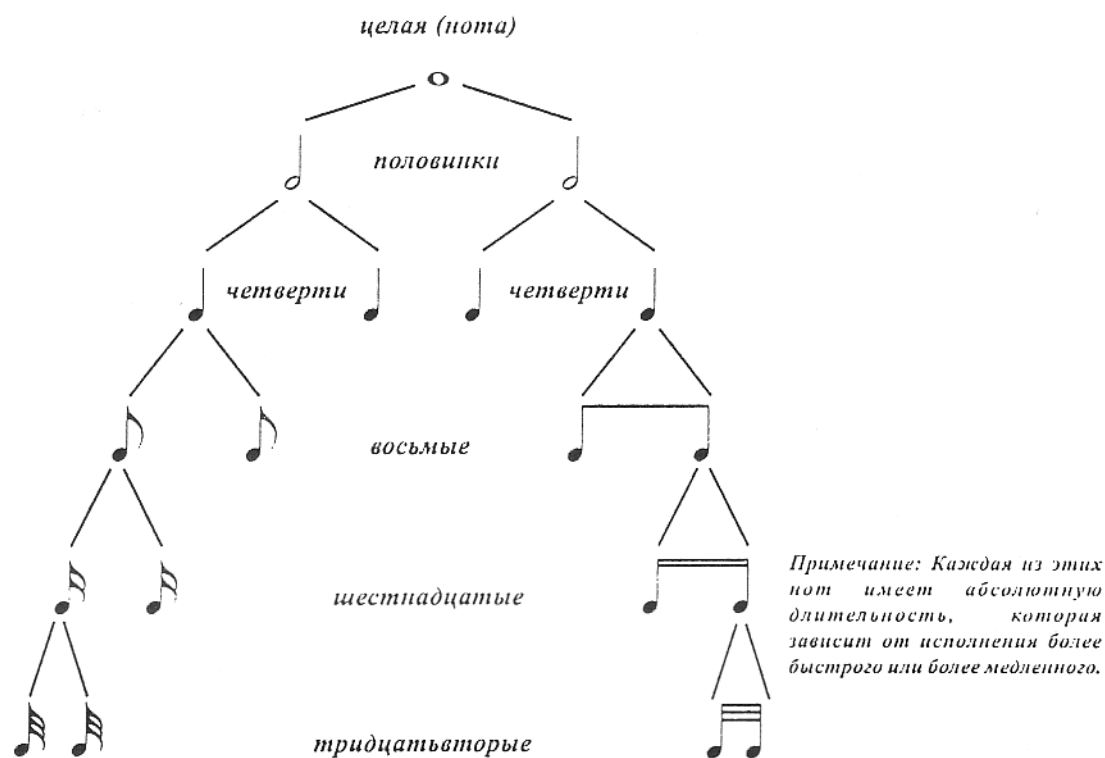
целая (нота)

половинки

четверти

четверти

восьмые

шестнадцатые

тридцатьвторые

Примечание: Каждая из этих нот имеет абсолютную длительность, которая зависит от исполнения более быстрого или более медленного.